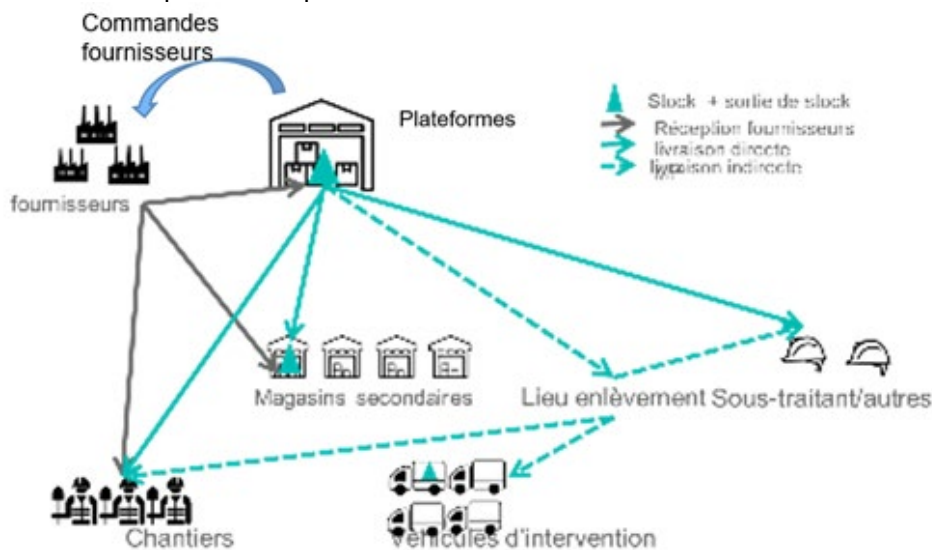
Commandes fournisseurs

Plateformes

Stock + sortie de stock
Réception fournisseurs
livraison directe
livraison indirecte

fournisseurs

Magasins secondaires

Lieu enlèvement

Sous-traitant/autres

Chantiers

Véhicules d'intervention